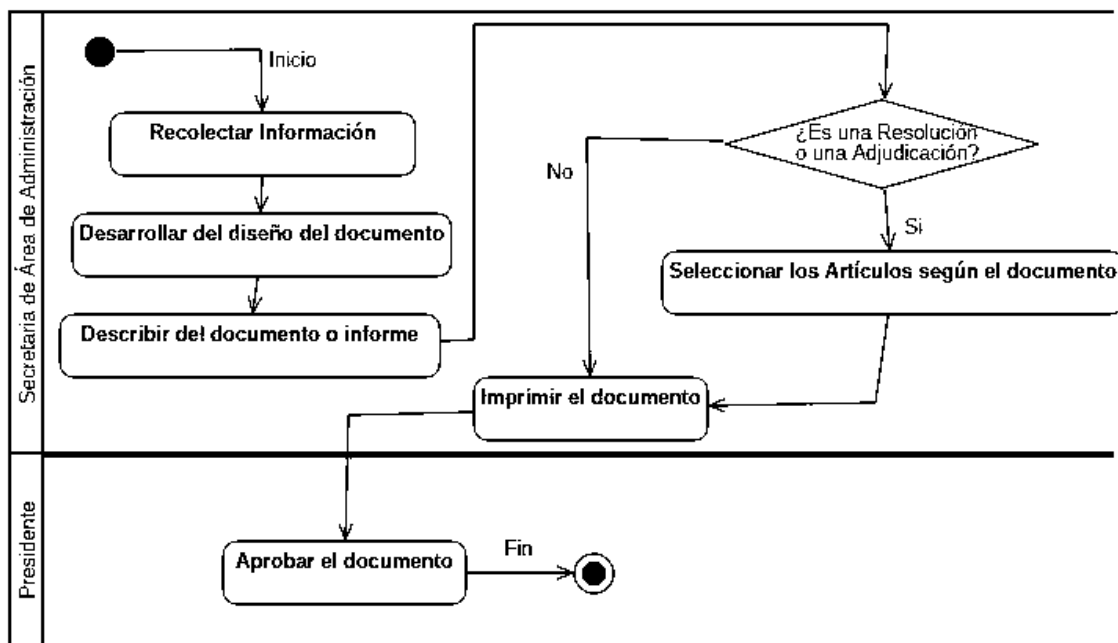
Secretaria de Área de Administración

Inicio

Recolectar Información

Desarrollar del diseño del documento

Describir del documento o informe

¿Es una Resolución o una Adjudicación?

No

Si

Seleccionar los Artículos según el documento

Imprimir el documento

Presidente

Aprobar el documento

Fin